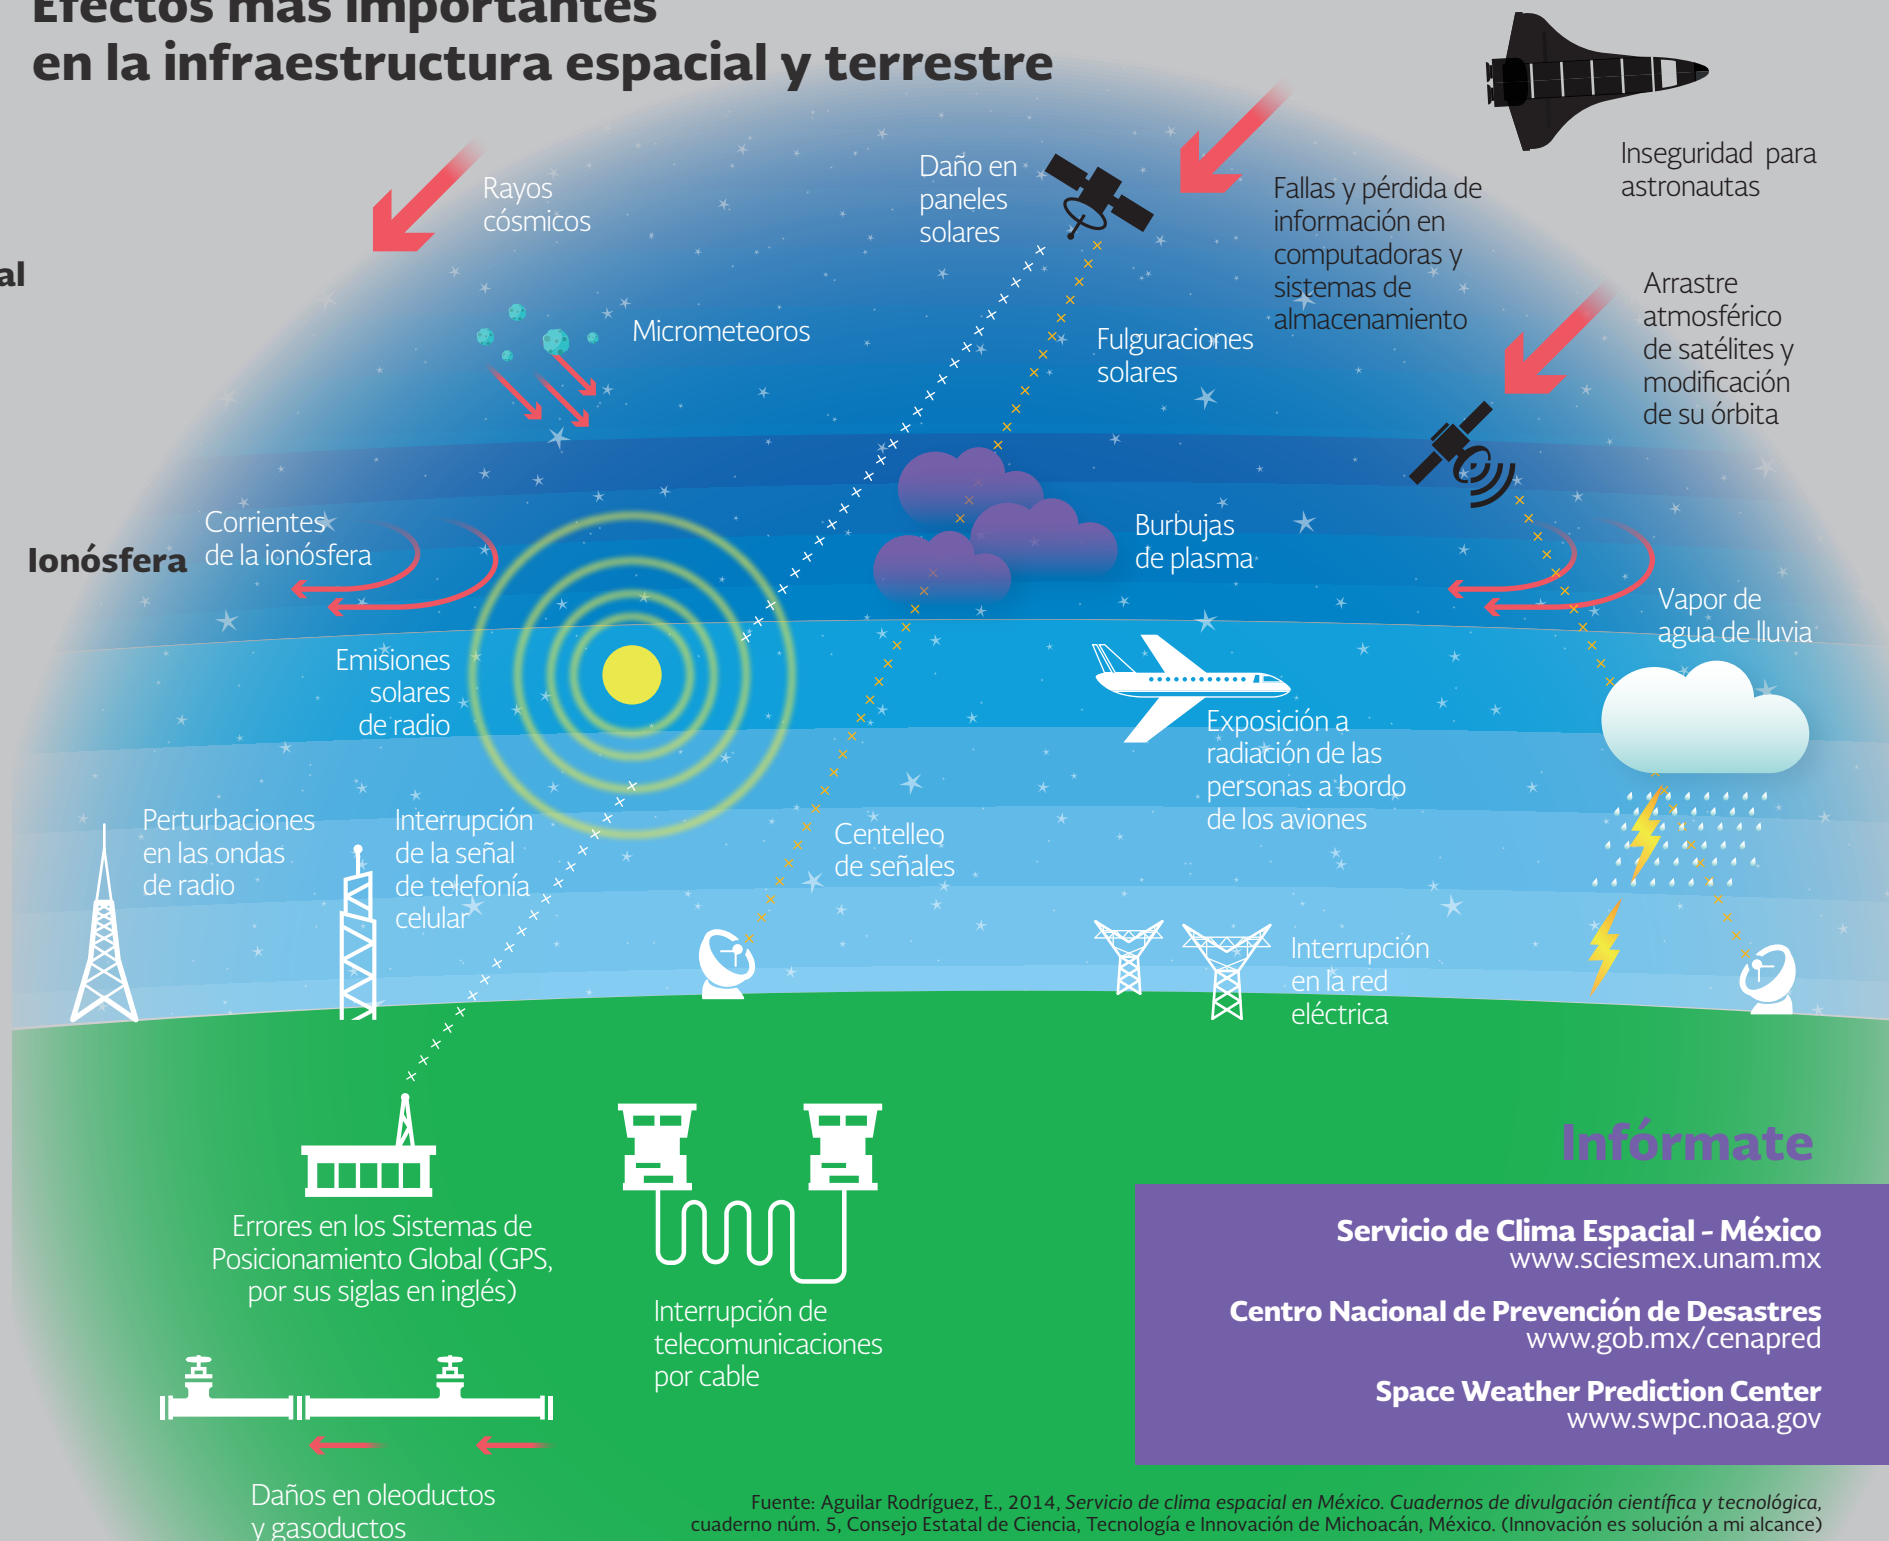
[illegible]
en la infraestructura espacial y terrestre

al

Rayos cósmicos

Daño en paneles solares

Fallas y pérdida de información en computadoras y sistemas de almacenamiento

Inseguridad para astronautas

Micrometeoros

Fulguraciones solares

Arrastre atmosférico de satélites y modificación de su órbita

Ionósfera

Corrientes de la ionósfera

Burbujas de plasma

Vapor de agua de lluvia

Emisiones solares de radio

Exposición a radiación de las personas a bordo de los aviones

Perturbaciones en las ondas de radio

Interrupción de la señal de telefonía celular

Centelleo de señales

Interrupción en la red eléctrica

Errores en los Sistemas de Posicionamiento Global (GPS, por sus siglas en inglés)

Interrupción de telecomunicaciones por cable

Infórmate

Servicio de Clima Espacial - México
www.sciesmex.unam.mx

Centro Nacional de Prevención de Desastres
www.gob.mx/cenapred

Space Weather Prediction Center
www.swpc.noaa.gov

Daños en oleoductos y gasoductos

Fuente: Aguilar Rodríguez, E., 2014, Servicio de clima espacial en México. Cuadernos de divulgación científica y tecnológica, cuaderno núm. 5, Consejo Estatal de Ciencia, Tecnología e Innovación de Michoacán, México. (Innovación es solución a mi alcance)